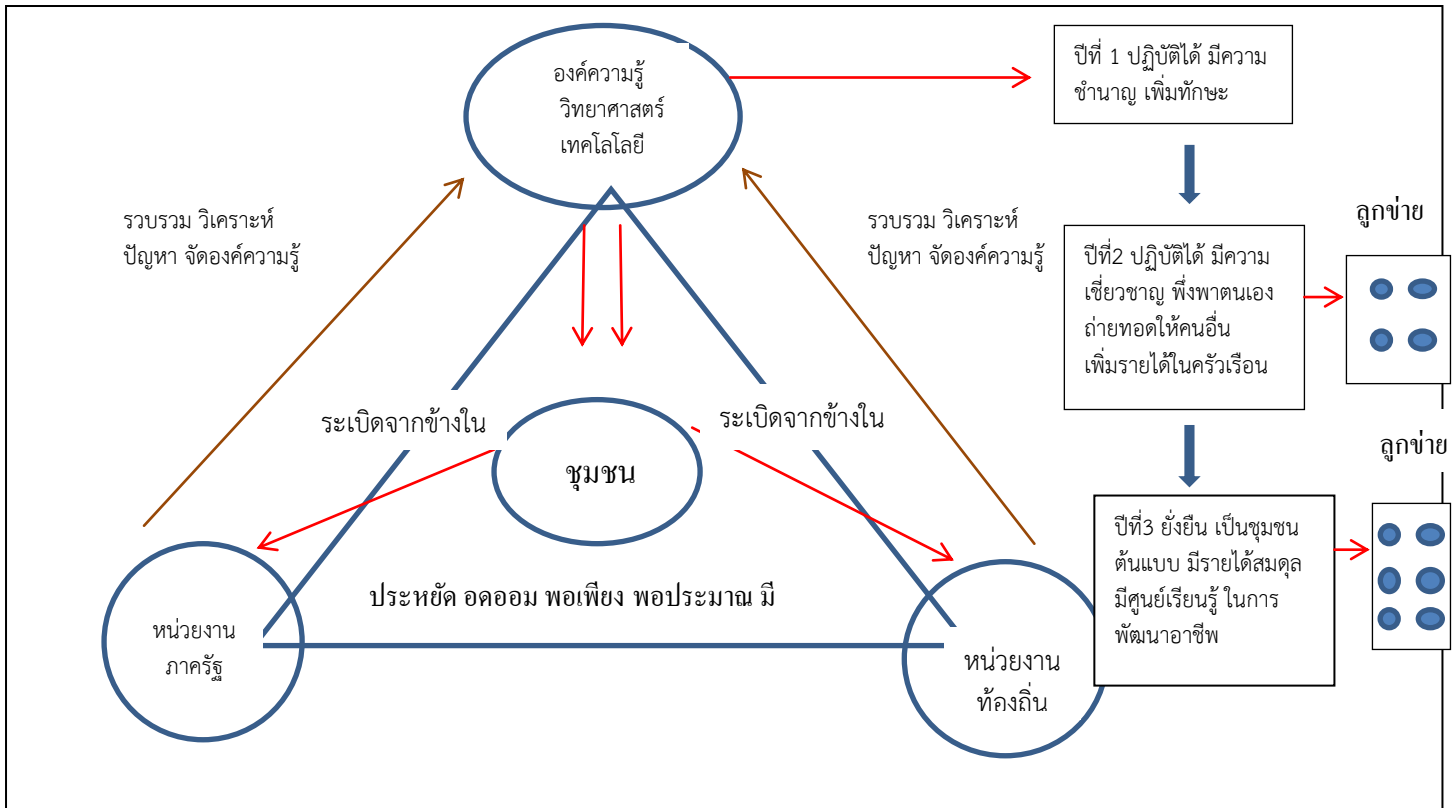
องค์ความรู้
วิทยาศาสตร์
เทคโลโลยี

ปีที่ 1 ปฏิบัติได้ มีความชำนาญ เพิ่มทักษะ

รวบรวม วิเคราะห์ ปัญหา จัดองค์ความรู้

รวบรวม วิเคราะห์ ปัญหา จัดองค์ความรู้

ลูกข่าย

ปีที่2 ปฏิบัติได้ มีความเชี่ยวชาญ พึ่งพาตนเอง ถ่ายทอดให้คนอื่น เพิ่มรายได้ในครัวเรือน

ระเบิดจากข้างใน

ระเบิดจากข้างใน

ชุมชน

ลูกข่าย

ปีที่3 ยั่งยืน เป็นชุมชนต้นแบบ มีรายได้สมดุล มีศูนย์เรียนรู้ ในการพัฒนาอาชีพ

ประหยัด อดออม พอเพียง พอประมาณ มี

หน่วยงาน
ภาครัฐ

หน่วยงาน
ท้องถิ่น